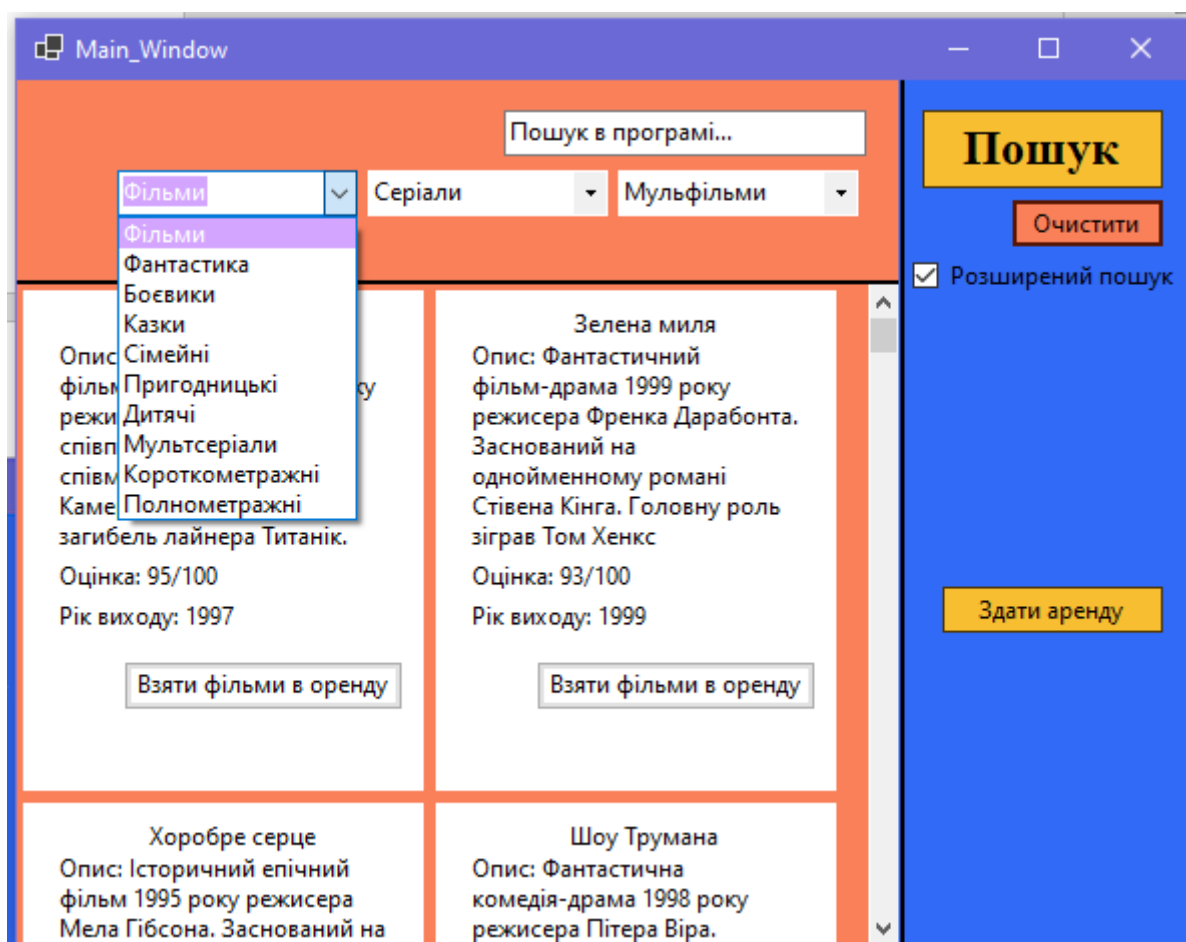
Main_Window

Пошук в програмі...

Фільми
Серіали
Мульфільми

Фільми
Фантастика
Боєвики
Казки
Сімейні
Пригодницькі
Дитячі
Мультсеріали
Короткометражні
Полнометражні

Опис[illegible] фільм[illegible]ку режи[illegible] співп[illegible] співм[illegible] Каме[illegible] загибель лайнера Титанік.
Оцінка: 95/100
Рік виходу: 1997
Взяти фільми в оренду

Зелена миля
Опис: Фантастичний фільм-драма 1999 року режисера Френка Дарабонта. Заснований на однойменному романі Стівена Кінга. Головну роль зіграв Том Хенкс
Оцінка: 93/100
Рік виходу: 1999
Взяти фільми в оренду

Хоробре серце
Опис: Історичний епічний фільм 1995 року режисера Мела Гібсона. Заснований на

Шоу Трумана
Опис: Фантастична комедія-драма 1998 року режисера Пітера Віра.

Пошук
Очистити
Розширений пошук
Здати аренду